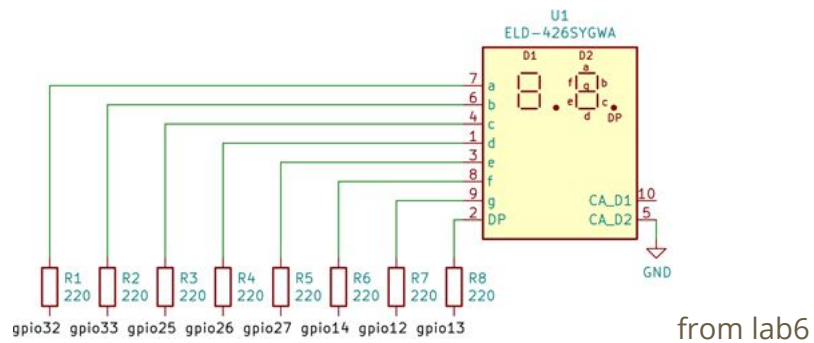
U1
ELD-426SYGWA

D1 D2
a
f g b
e c
d DP

7 a
6 b
4 c
1 d
3 e
8 f
9 g
2 DP

CA_D1 10
CA_D2 5

GND

R1 220
R2 220
R3 220
R4 220
R5 220
R6 220
R7 220
R8 220

gpio32 gpio33 gpio25 gpio26 gpio27 gpio14 gpio12 gpio13

from lab6